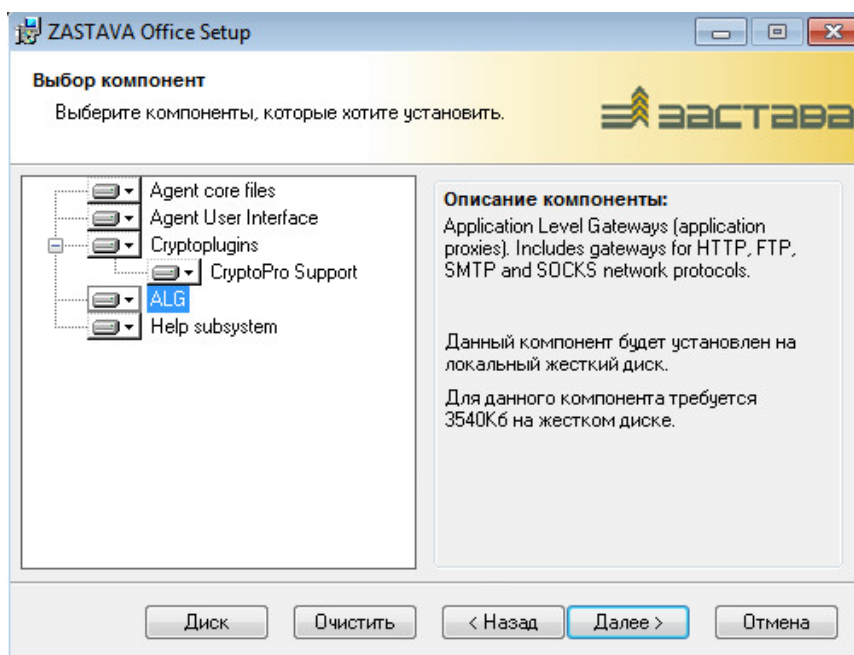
ZASTAVA Office Setup

Выбор компонент

Выберите компоненты, которые хотите установить.

ЗАСТАВА

Agent core files
Agent User Interface
Cryptoplugins
CryptoPro Support
ALG
Help subsystem

Описание компоненты:
Application Level Gateways (application proxies). Includes gateways for HTTP, FTP, SMTP and SOCKS network protocols.

Данный компонент будет установлен на локальный жесткий диск.

Для данного компонента требуется 3540Кб на жестком диске.

Диск Очистить < Назад Далее > Отмена